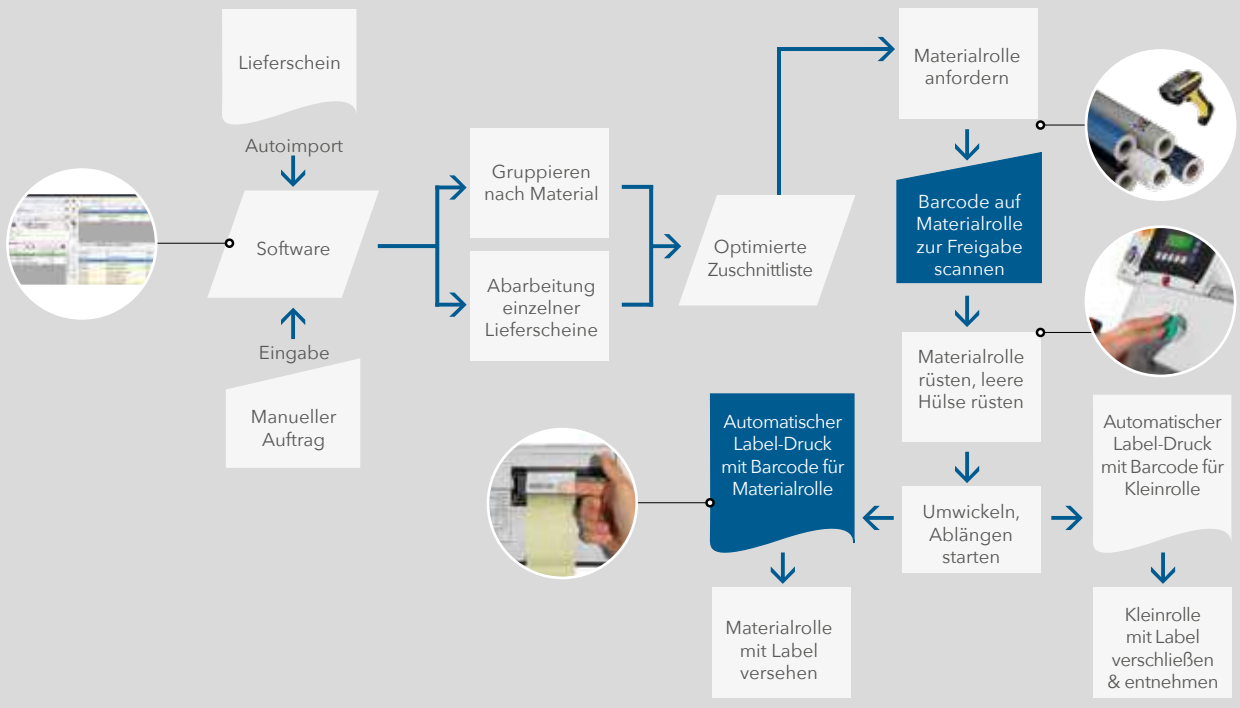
Lieferschein

Autoimport

Software

Eingabe

Manueller Auftrag

Gruppieren nach Material

Abarbeitung einzelner Lieferscheine

Optimierte Zuschnittliste

Materialrolle anfordern

Barcode auf Materialrolle zur Freigabe scannen

Materialrolle rüsten, leere Hülse rüsten

Umwickeln, Ablängen starten

Automatischer Label-Druck mit Barcode für Materialrolle

Materialrolle mit Label versehen

Automatischer Label-Druck mit Barcode für Kleinrolle

Kleinrolle mit Label verschließen & entnehmen